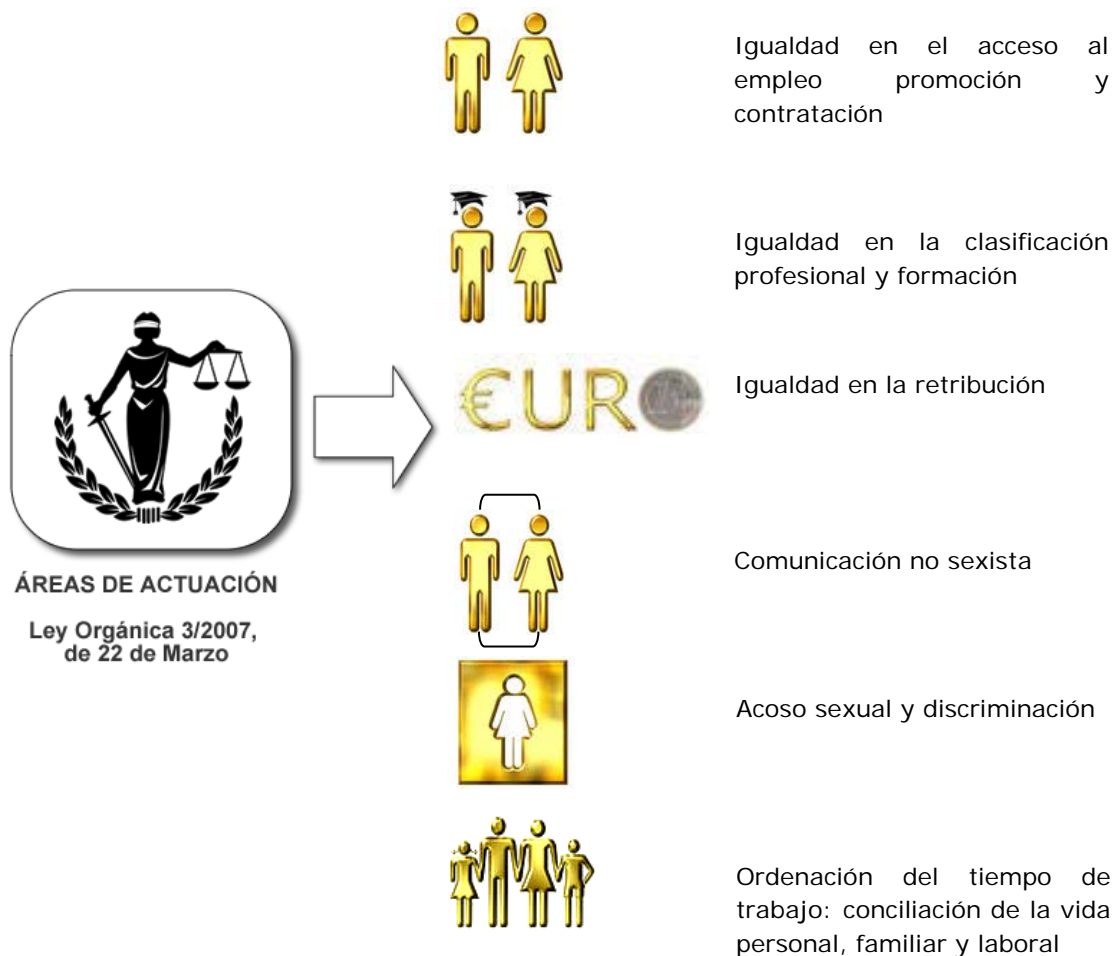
ÁREAS DE ACTUACIÓN

Ley Orgánica 3/2007, de 22 de Marzo

Igualdad en el acceso al empleo promoción y contratación

Igualdad en la clasificación profesional y formación

€URO

Igualdad en la retribución

Comunicación no sexista

Acoso sexual y discriminación

Ordenación del tiempo de trabajo: conciliación de la vida personal, familiar y laboral